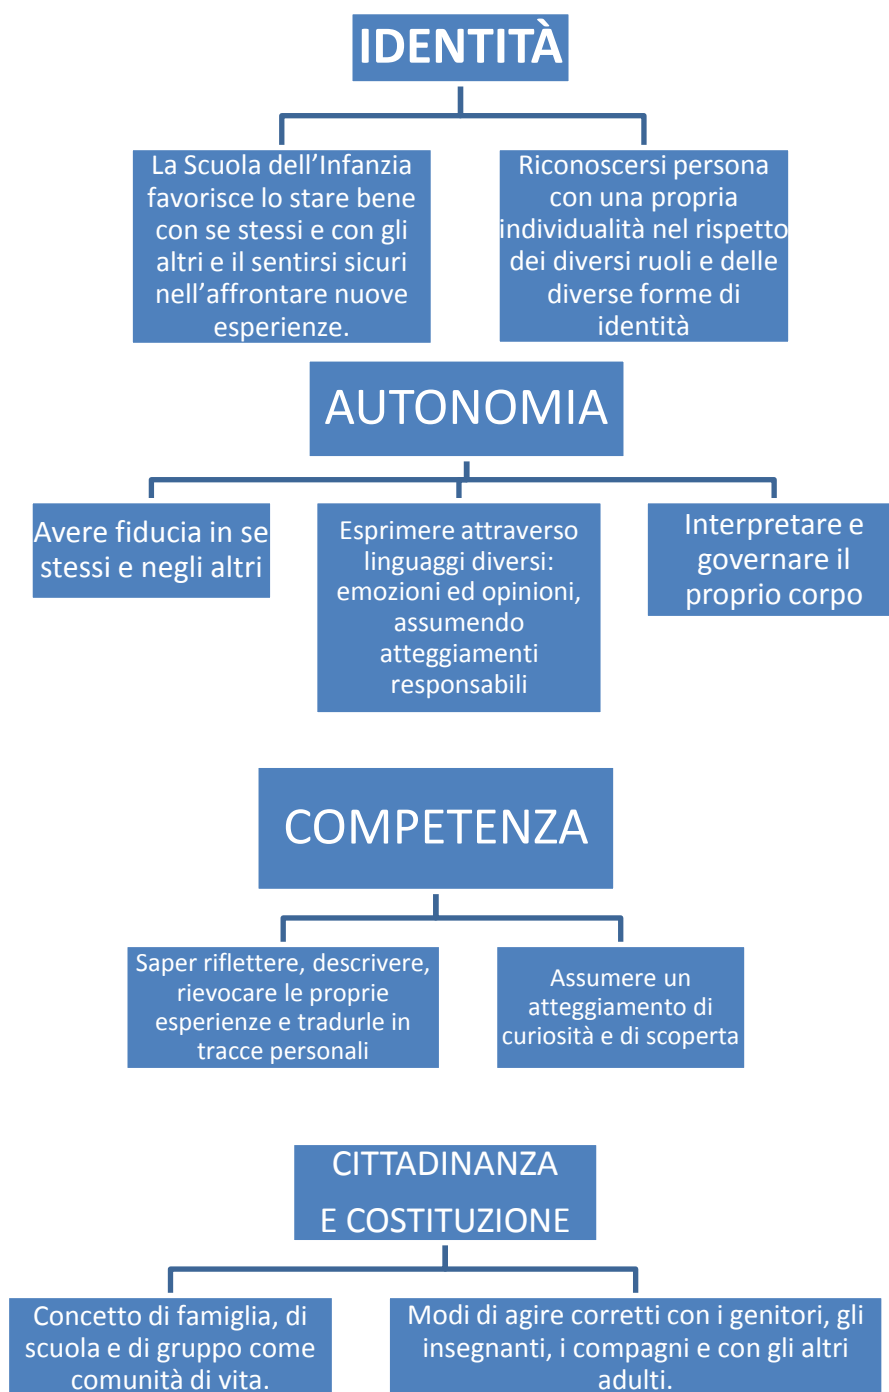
IDENTITÀ

La Scuola dell'Infanzia favorisce lo stare bene con se stessi e con gli altri e il sentirsi sicuri nell'affrontare nuove esperienze.

Riconoscersi persona con una propria individualità nel rispetto dei diversi ruoli e delle diverse forme di identità

AUTONOMIA

Avere fiducia in se stessi e negli altri

Esprimere attraverso linguaggi diversi: emozioni ed opinioni, assumendo atteggiamenti responsabili

Interpretare e governare il proprio corpo

COMPETENZA

Saper riflettere, descrivere, rievocare le proprie esperienze e tradurle in tracce personali

Assumere un atteggiamento di curiosità e di scoperta

CITTADINANZA E COSTITUZIONE

Concetto di famiglia, di scuola e di gruppo come comunità di vita.

Modi di agire corretti con i genitori, gli insegnanti, i compagni e con gli altri adulti.